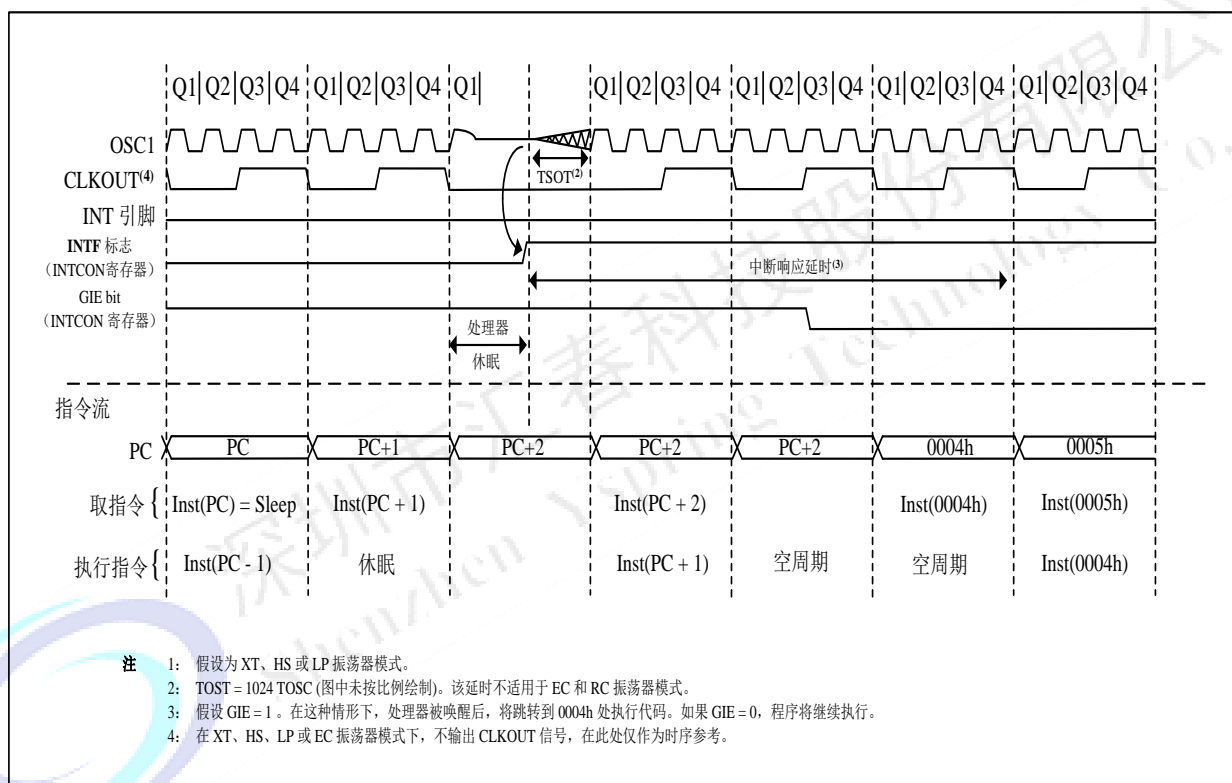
Q1 Q2 Q3 Q4 Q1 Q2 Q3 Q4 Q1 Q1 Q2 Q3 Q4 Q1 Q2 Q3 Q4 Q1 Q2 Q3 Q4 Q1 Q2 Q3 Q4

OSC1

CLKOUT$^{(4)}$

TSOT$^{(2)}$

INT 引脚

INTF 标志
（INTCON寄存器）

中断响应延时$^{(3)}$

GIE bit
（INTCON 寄存器）

处理器
休眠

指令流

PC PC PC+1 PC+2 PC+2 PC+2 0004h 0005h

取指令 { Inst(PC) = Sleep Inst(PC + 1) Inst(PC + 2) Inst(0004h) Inst(0005h)

执行指令 { Inst(PC - 1) 休眠 Inst(PC + 1) 空周期 空周期 Inst(0004h)

注 1： 假设为 XT、HS 或 LP 振荡器模式。
2： TOST = 1024 TOSC (图中未按比例绘制)。该延时不适用于 EC 和 RC 振荡器模式。
3： 假设 GIE = 1 。在这种情形下，处理器被唤醒后，将跳转到 0004h 处执行代码。如果 GIE = 0，程序将继续执行。
4： 在 XT、HS、LP 或 EC 振荡器模式下，不输出 CLKOUT 信号，在此处仅作为时序参考。